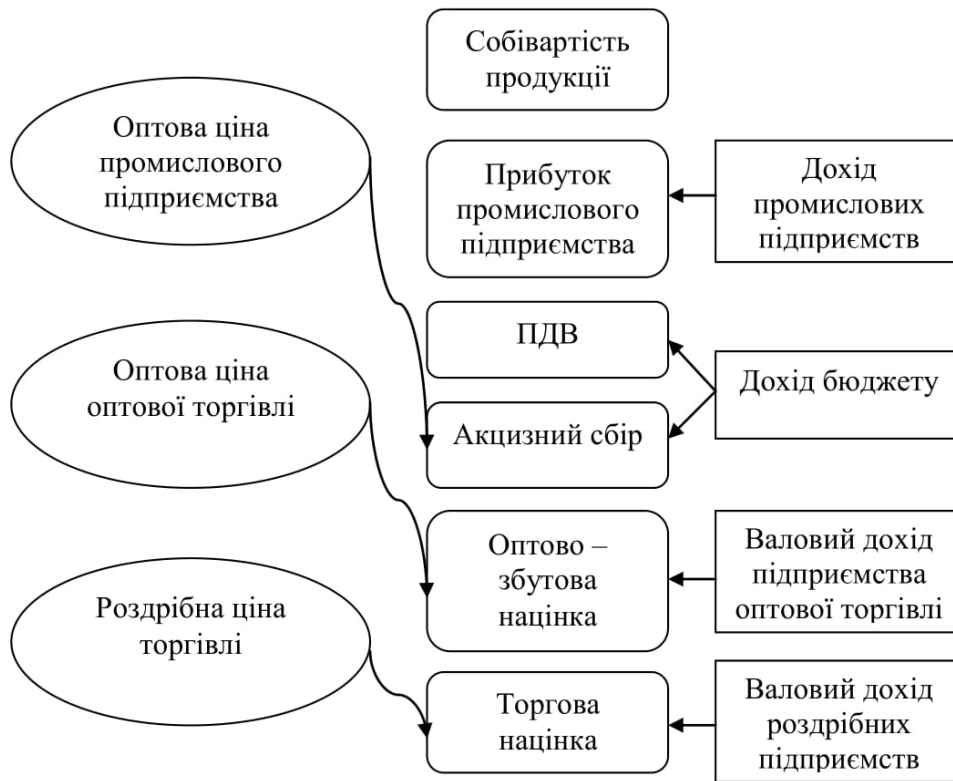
Оптова ціна промислового підприємства

Оптова ціна оптової торгівлі

Роздрібна ціна торгівлі

Собівартість продукції

Прибуток промислового підприємства

ПДВ

Акцизний сбір

Оптово – збутова націнка

Торгова націнка

Дохід промислових підприємств

Дохід бюджету

Валовий дохід підприємства оптової торгівлі

Валовий дохід роздрібних підприємств